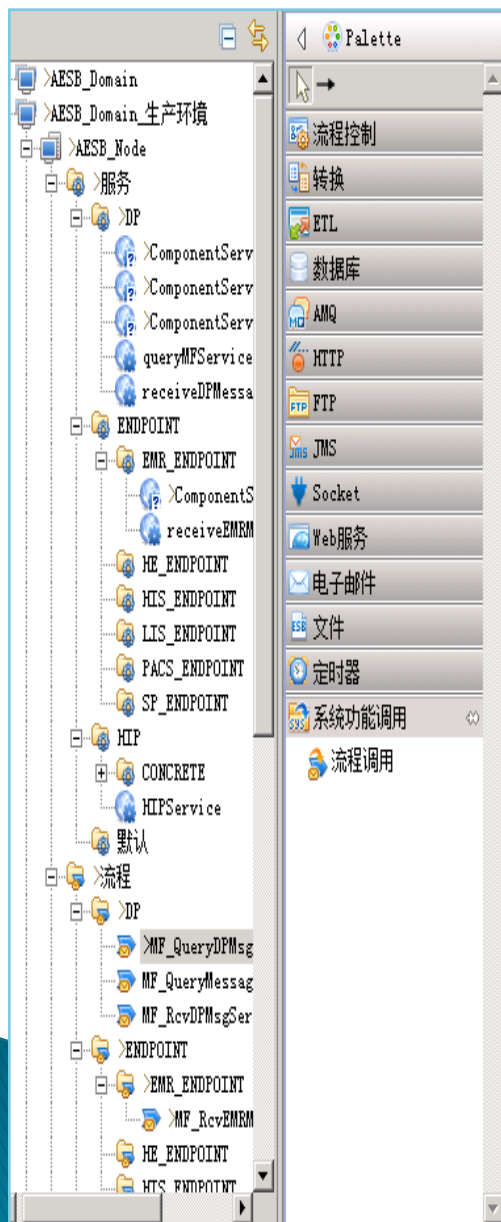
>AESB_Domain
>AESB_Domain_生产环境
>AESB_Node
>服务
>DP
>ComponentServ
>ComponentServ
>ComponentServ
queryMFService
receiveDPMessa
ENDPOINT
EMR_ENDPOINT
>ComponentS
receiveEMRM
HE_ENDPOINT
HIS_ENDPOINT
LIS_ENDPOINT
PACS_ENDPOINT
SP_ENDPOINT
HIP
CONCRETE
HIPService
默认
>流程
>DP
>MF_QueryDPMsg
MF_QueryMessag
MF_RcvDPMsgSer
>ENDPOINT
>EMR_ENDPOINT
>MF_RcvEMRM
HE_ENDPOINT
HIS_ENDPOINT

Palette
流程控制
转换
ETL
数据库
AMQ
HTTP
FTP
JMS
Socket
Web服务
电子邮件
文件
定时器
系统功能调用
流程调用